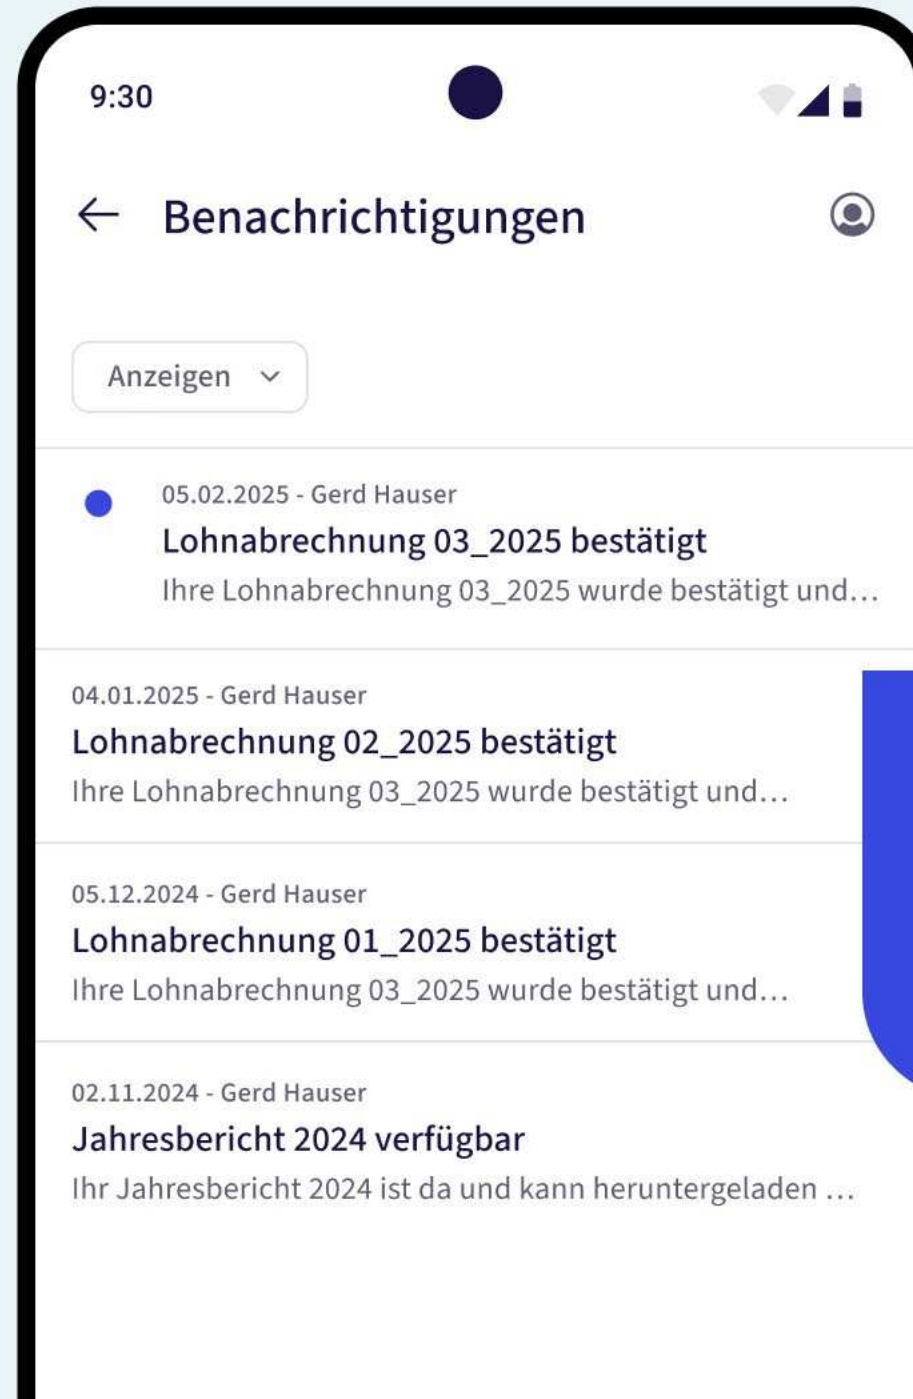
9:30

← Benachrichtigungen

Anzeigen

05.02.2025 - Gerd Hauser
Lohnabrechnung 03_2025 bestätigt
Ihre Lohnabrechnung 03_2025 wurde bestätigt und…

04.01.2025 - Gerd Hauser
Lohnabrechnung 02_2025 bestätigt
Ihre Lohnabrechnung 03_2025 wurde bestätigt und…

05.12.2024 - Gerd Hauser
Lohnabrechnung 01_2025 bestätigt
Ihre Lohnabrechnung 03_2025 wurde bestätigt und…

02.11.2024 - Gerd Hauser
Jahresbericht 2024 verfügbar
Ihr Jahresbericht 2024 ist da und kann heruntergeladen …